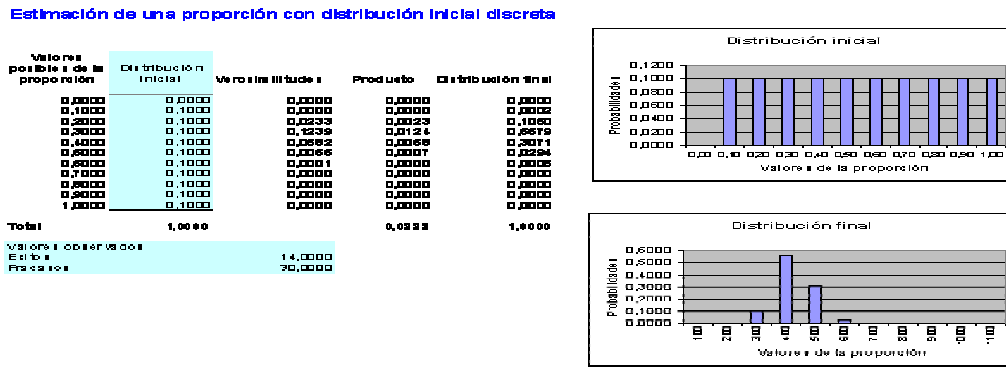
Estimación de una proporción con distribución inicial discreta

| Valores posibles de la proporción | Distribución inicial | Verosimilitudes | Producto | Distribución final |
|---|---|---|---|---|
| 0,0000 | 0,0000 | 0,0000 | 0,0000 | 0,0000 |
| 0,1000 | 0,1000 | 0,0000 | 0,0000 | 0,0000 |
| 0,2000 | 0,1000 | 0,0233 | 0,0023 | 0,1050 |
| 0,3000 | 0,1000 | 0,1239 | 0,0124 | 0,5579 |
| 0,4000 | 0,1000 | 0,0682 | 0,0068 | 0,3071 |
| 0,5000 | 0,1000 | 0,0066 | 0,0007 | 0,0294 |
| 0,6000 | 0,1000 | 0,0001 | 0,0000 | 0,0005 |
| 0,7000 | 0,1000 | 0,0000 | 0,0000 | 0,0000 |
| 0,8000 | 0,1000 | 0,0000 | 0,0000 | 0,0000 |
| 0,9000 | 0,1000 | 0,0000 | 0,0000 | 0,0000 |
| 1,0000 | 0,1000 | 0,0000 | 0,0000 | 0,0000 |
| Total | 1,0000 | | 0,0223 | 1,0000 |

Valores observados
Exitos 14,0000
Fracasos 30,0000

Distribución inicial
0,1200
0,1000
0,0800
0,0600
0,0400
0,0200
0,0000
Probabilidades
0,00 0,10 0,20 0,30 0,40 0,50 0,60 0,70 0,80 0,90 1,00
Valores de la proporción

Distribución final
0,6000
0,5000
0,4000
0,3000
0,2000
0,1000
0,0000
Probabilidades
1,00 2,00 3,00 4,00 5,00 6,00 7,00 8,00 9,00 10,00 11,00
Valores de la proporción